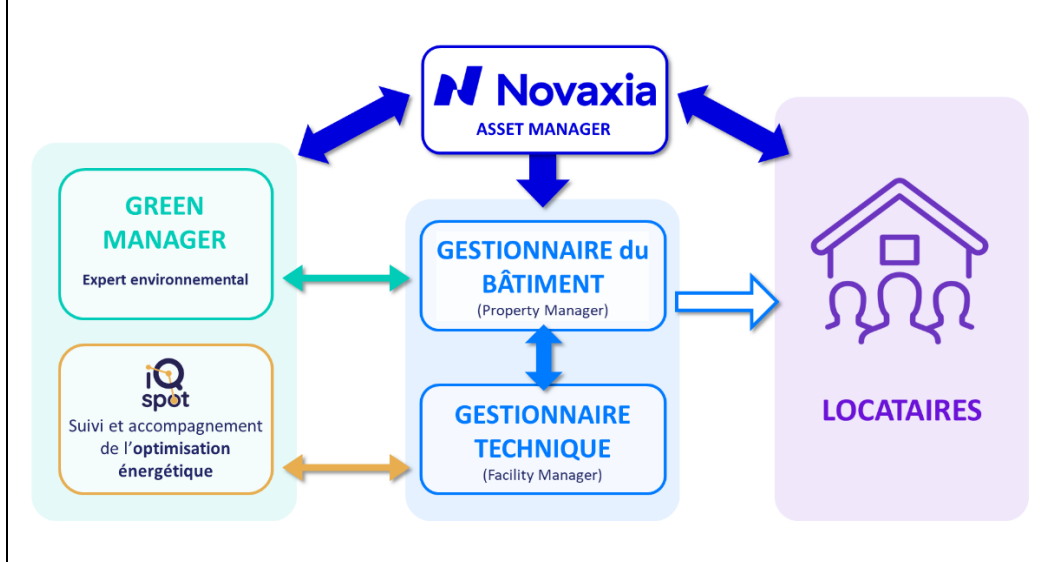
Novaxia
ASSET MANAGER

GREEN MANAGER
Expert environnemental

iQ spot
Suivi et accompagnement de l'optimisation énergétique

GESTIONNAIRE du BÂTIMENT
(Property Manager)

GESTIONNAIRE TECHNIQUE
(Facility Manager)

LOCATAIRES